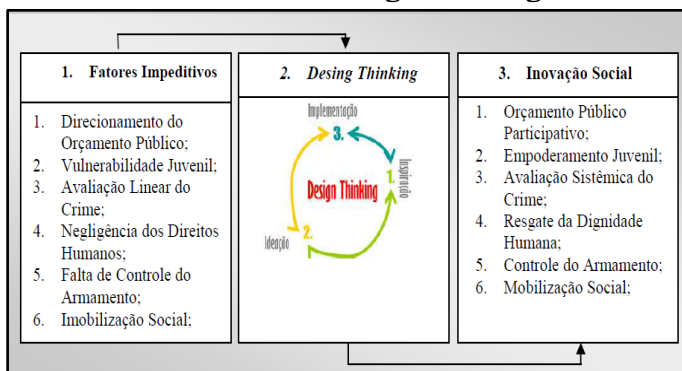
1. Fatores Impeditivos

1. Direcionamento do Orçamento Público;
2. Vulnerabilidade Juvenil;
3. Avaliação Linear do Crime;
4. Negligência dos Direitos Humanos;
5. Falta de Controle do Armamento;
6. Imobilização Social;

2. Desing Thinking

Implementação
3.
Inspiração
1.
Design Thinking
Ideação
2.

3. Inovação Social

1. Orçamento Público Participativo;
2. Empoderamento Juvenil;
3. Avaliação Sistêmica do Crime;
4. Resgate da Dignidade Humana;
5. Controle do Armamento;
6. Mobilização Social;